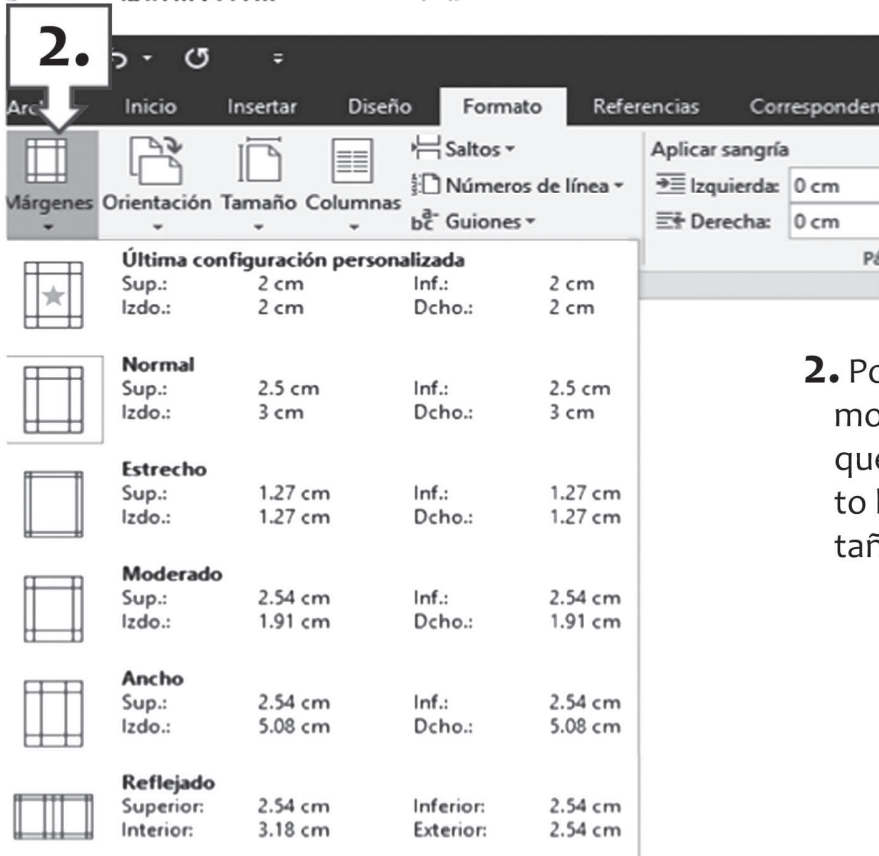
2.

Arc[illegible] Inicio Insertar Diseño Formato Referencias Corresponden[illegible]

Márgenes Orientación Tamaño Columnas Saltos Números de línea Guiones

Aplicar sangría
Izquierda: 0 cm
Derecha: 0 cm
P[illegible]

| | | | |
|---|---|---|---|
| **Última configuración personalizada** | | | |
| Sup.: | 2 cm | Inf.: | 2 cm |
| Izdo.: | 2 cm | Dcho.: | 2 cm |
| **Normal** | | | |
| Sup.: | 2.5 cm | Inf.: | 2.5 cm |
| Izdo.: | 3 cm | Dcho.: | 3 cm |
| **Estrecho** | | | |
| Sup.: | 1.27 cm | Inf.: | 1.27 cm |
| Izdo.: | 1.27 cm | Dcho.: | 1.27 cm |
| **Moderado** | | | |
| Sup.: | 2.54 cm | Inf.: | 2.54 cm |
| Izdo.: | 1.91 cm | Dcho.: | 1.91 cm |
| **Ancho** | | | |
| Sup.: | 2.54 cm | Inf.: | 2.54 cm |
| Izdo.: | 5.08 cm | Dcho.: | 5.08 cm |
| **Reflejado** | | | |
| Superior: | 2.54 cm | Inferior: | 2.54 cm |
| Interior: | 3.18 cm | Exterior: | 2.54 cm |

2. Po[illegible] mo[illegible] que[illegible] to l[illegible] tañ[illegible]